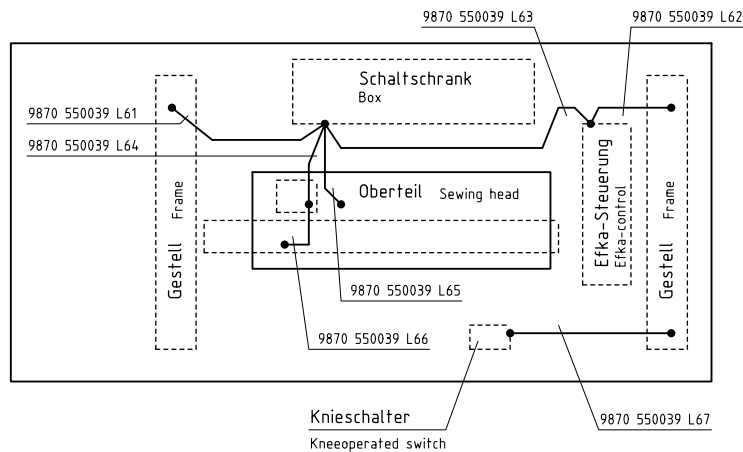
9870 550039 L63
9870 550039 L62
Schaltschrank
Box
9870 550039 L61
9870 550039 L64
Oberteil Sewing head
Efka-Steuerung
Efka-control
Gestell
Frame
Gestell
Frame
9870 550039 L65
9870 550039 L66
Knieschalter
Kneeoperated switch
9870 550039 L67